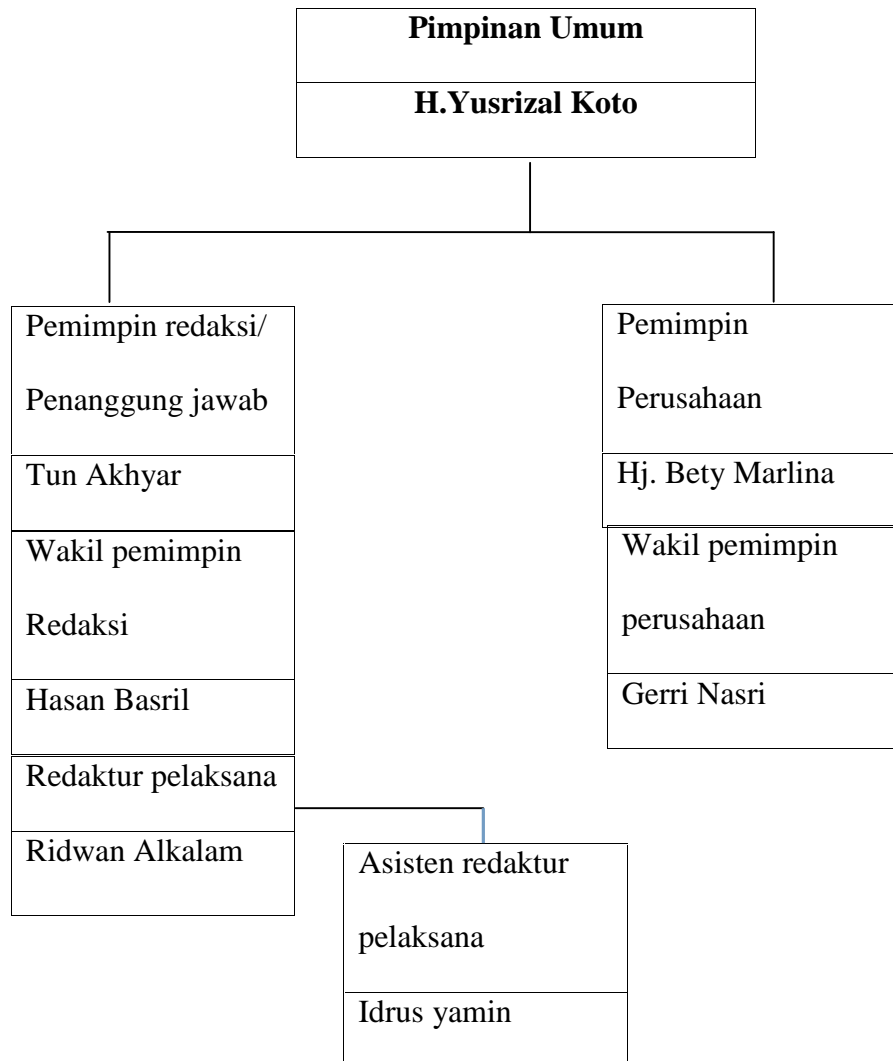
Pimpinan Umum

H.Yusrizal Koto

Pemimpin redaksi/ Penanggung jawab

Tun Akhyar

Wakil pemimpin Redaksi

Hasan Basril

Redaktur pelaksana

Ridwan Alkalam

Asisten redaktur pelaksana

Idrus yamin

Pemimpin Perusahaan

Hj. Bety Marlina

Wakil pemimpin perusahaan

Gerri Nasri